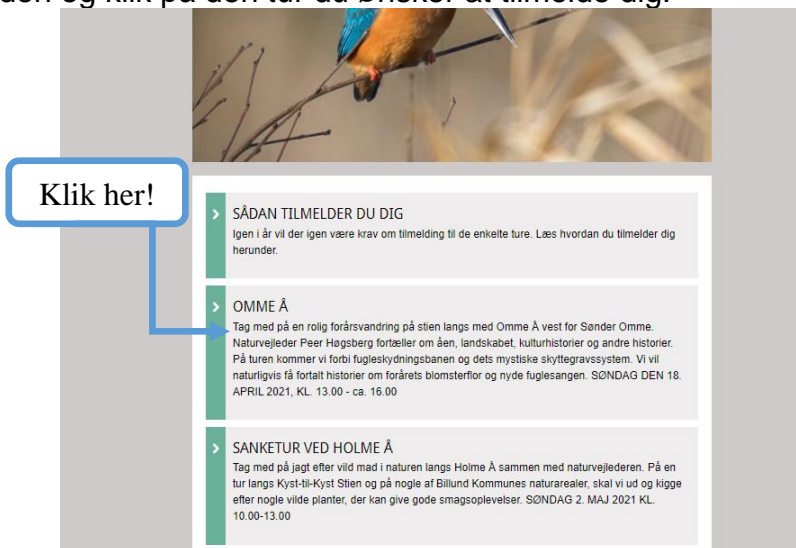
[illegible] og klik på den tur du ønsker at tilmelde dig.

Klik her!

SÅDAN TILMELDER DU DIG
Igen i år vil der igen være krav om tilmelding til de enkelte ture. Læs hvordan du tilmelder dig herunder.

OMME Å
Tag med på en rolig forårsvandring på stien langs med Omme Å vest for Sønder Omme. Naturvejleder Peer Høgsberg fortæller om åen, landskabet, kulturhistorier og andre historier. På turen kommer vi forbi fugleskydningsbanen og dets mystiske skyttegravssystem. Vi vil naturligvis få fortalt historier om forårets blomsterflor og nyde fuglesangen. SØNDAG DEN 18. APRIL 2021, KL. 13.00 - ca. 16.00

SANKETUR VED HOLME Å
Tag med på jagt efter vild mad i naturen langs Holme Å sammen med naturvejlederen. På en tur langs Kyst-til-Kyst Stien og på nogle af Billund Kommunes naturarealer, skal vi ud og kigge efter nogle vilde planter, der kan give gode smagsoplevelser. SØNDAG 2. MAJ 2021 KL. 10.00-13.00